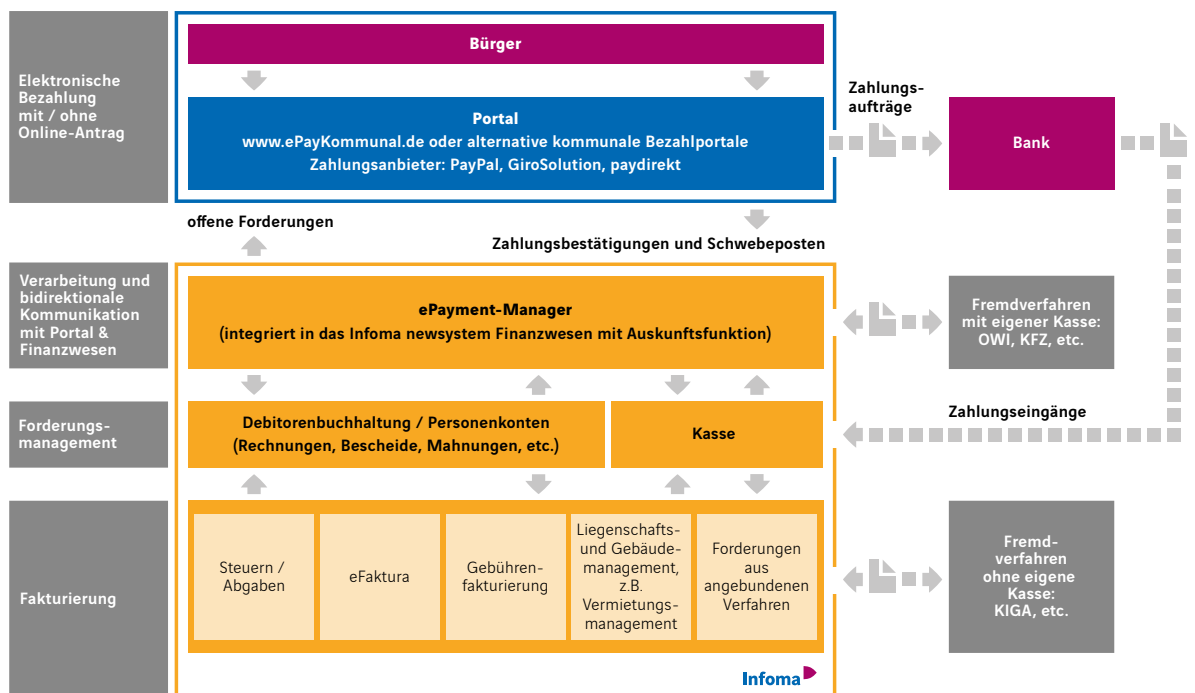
Elektronische Bezahlung mit / ohne Online-Antrag

Bürger

Portal
www.ePayKommunal.de oder alternative kommunale Bezahlportale
Zahlungsanbieter: PayPal, GiroSolution, paydirekt

Zahlungsaufträge

Bank

offene Forderungen

Zahlungsbestätigungen und Schwebeposten

Verarbeitung und bidirektionale Kommunikation mit Portal & Finanzwesen

ePayment-Manager
(integriert in das Infoma newsystem Finanzwesen mit Auskunftsfunktion)

Fremdverfahren mit eigener Kasse: OWI, KFZ, etc.

Forderungsmanagement

Debitorenbuchhaltung / Personenkonten
(Rechnungen, Bescheide, Mahnungen, etc.)

Kasse

Zahlungseingänge

Fakturierung

Steuern / Abgaben

eFaktura

Gebührenfakturierung

Liegenschafts- und Gebäudemanagement, z.B. Vermietungsmanagement

Forderungen aus angebundenen Verfahren

Fremdverfahren ohne eigene Kasse: KIGA, etc.

Infoma